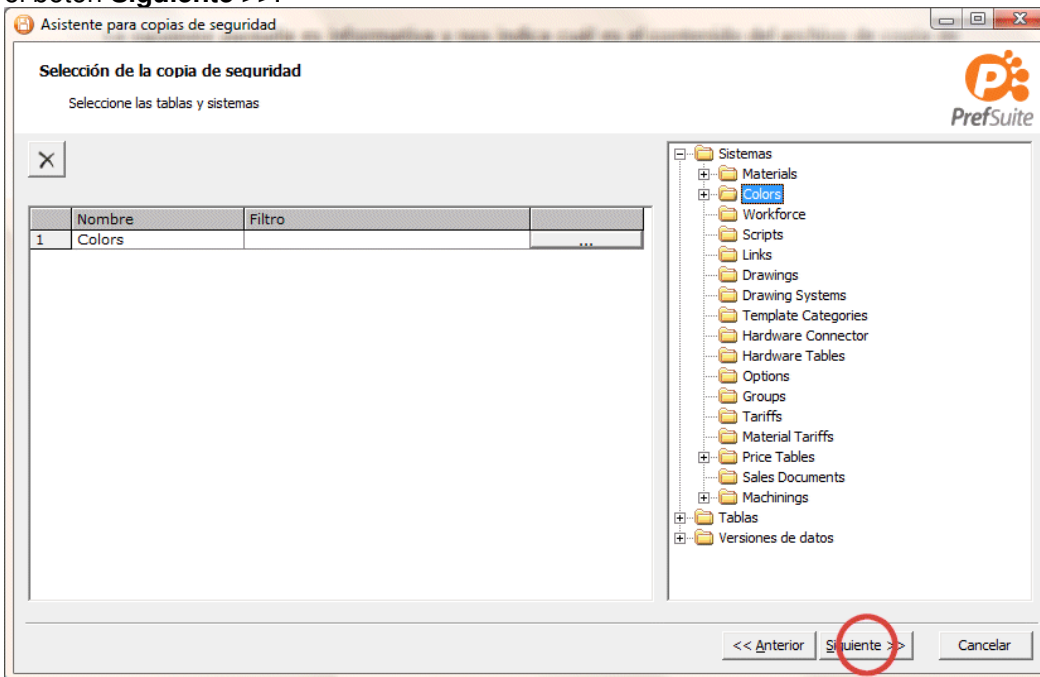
el botón **Siguiente >>**.

Asistente para copias de seguridad

Selección de la copia de seguridad

Seleccione las tablas y sistemas

PrefSuite

|   | Nombre | Filtro |   |
|---|---|---|---|
| 1 | Colors |   | ... |

Sistemas
Materials
Colors
Workforce
Scripts
Links
Drawings
Drawing Systems
Template Categories
Hardware Connector
Hardware Tables
Options
Groups
Tariffs
Material Tariffs
Price Tables
Sales Documents
Machinings
Tablas
Versiones de datos

<< Anterior
Siguiente >>
Cancelar